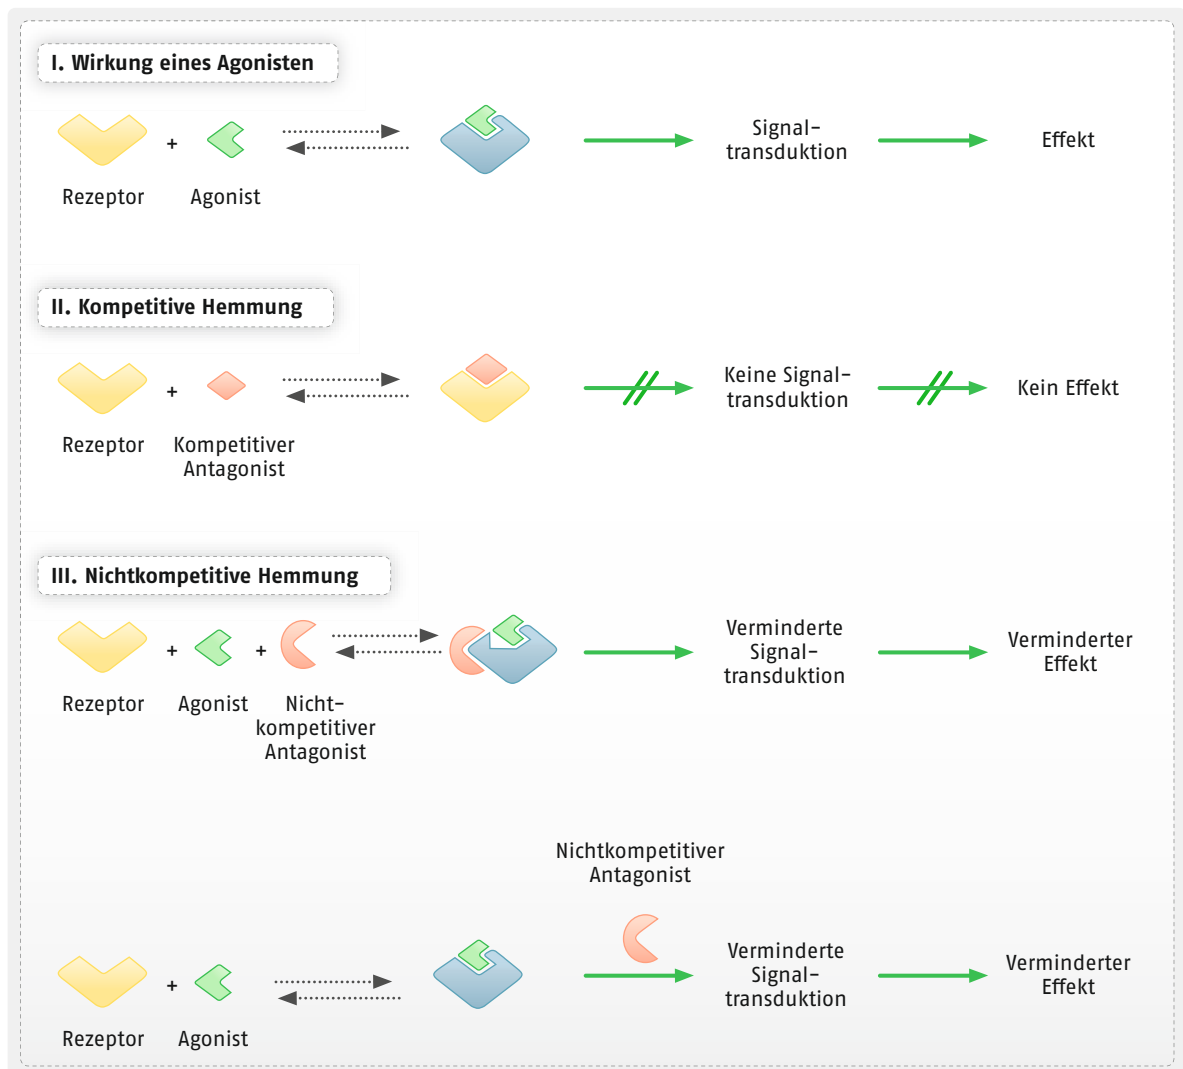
I. Wirkung eines Agonisten

Rezeptor + Agonist

Signal-transduktion

Effekt

II. Kompetitive Hemmung

Rezeptor + Kompetitiver Antagonist

Keine Signal-transduktion

Kein Effekt

III. Nichtkompetitive Hemmung

Rezeptor + Agonist + Nicht-kompetitiver Antagonist

Verminderte Signal-transduktion

Verminderter Effekt

Nichtkompetitiver Antagonist

Rezeptor + Agonist

Verminderte Signal-transduktion

Verminderter Effekt